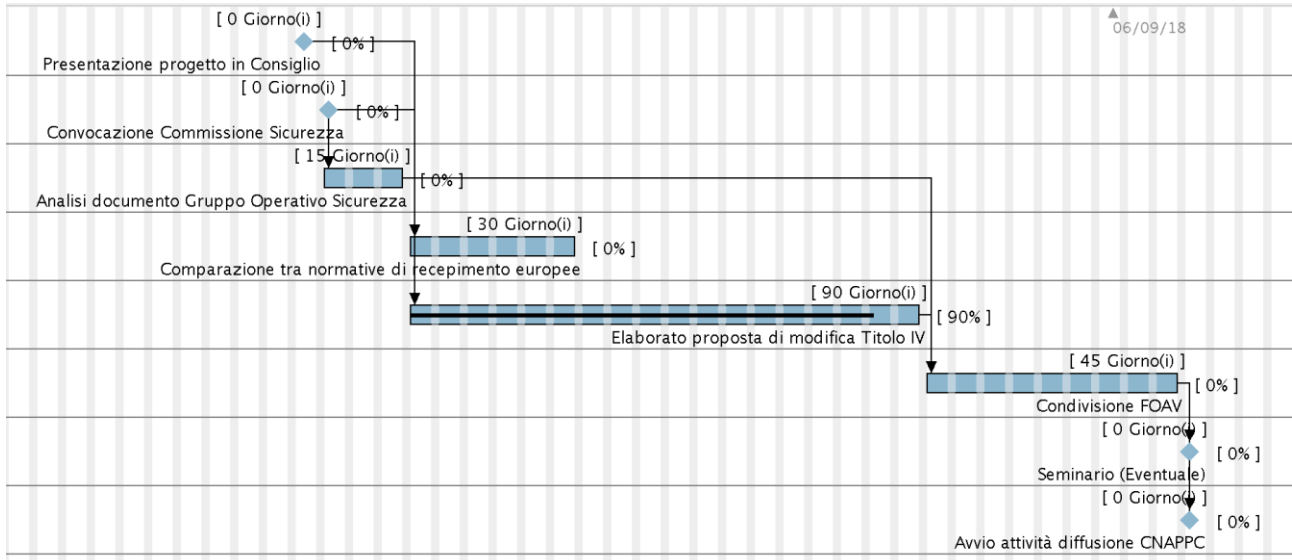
06/09/18

[ 0 Giorno(i) ]
[ 0% ]
Presentazione progetto in Consiglio

[ 0 Giorno(i) ]
[ 0% ]
Convocazione Commissione Sicurezza

[ 15 Giorno(i) ]
[ 0% ]
Analisi documento Gruppo Operativo Sicurezza

[ 30 Giorno(i) ]
[ 0% ]
Comparazione tra normative di recepimento europee

[ 90 Giorno(i) ]
[ 90% ]
Elaborato proposta di modifica Titolo IV

[ 45 Giorno(i) ]
[ 0% ]
Condivisione FOAV

[ 0 Giorno(i) ]
[ 0% ]
Seminario (Eventuale)

[ 0 Giorno(i) ]
[ 0% ]
Avvio attività diffusione CNAPPC